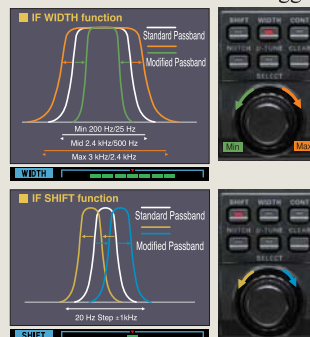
IF WIDTH function

Standard Passband

Modified Passband

Min 200 Hz/25 Hz

Mid 2.4 kHz/500 Hz

Max 3 kHz/2.4 kHz

WIDTH

SHIFT WIDTH CONT

NOTCH D-TUNE CLEAR

SELECT

Min

Max

IF SHIFT function

Standard Passband

Modified Passband

20 Hz Step ±1kHz

SHIFT

SHIFT WIDTH CONT

NOTCH D-TUNE CLEAR

SELECT